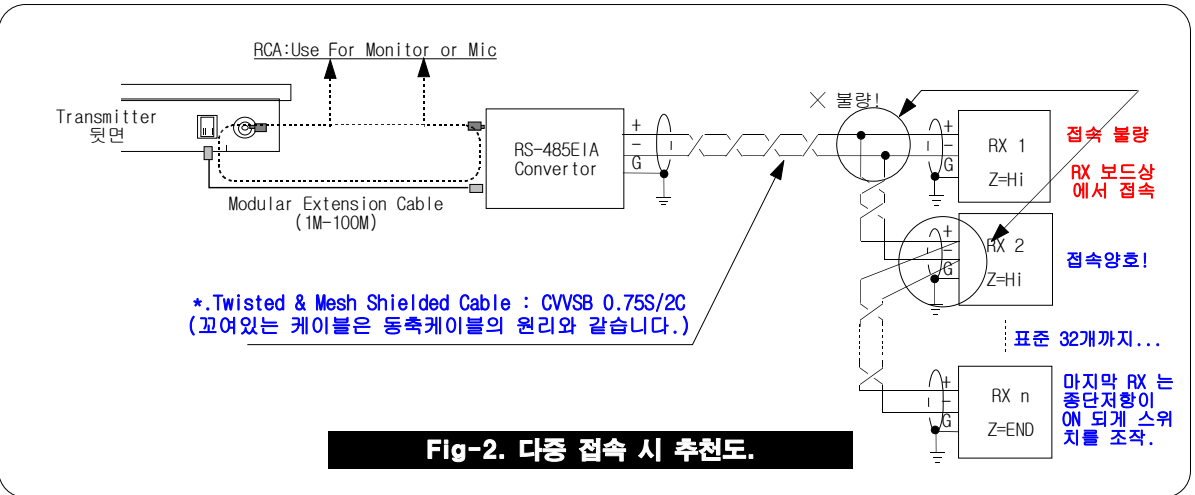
RCA:Use For Monitor or Mic

Transmitter
뒷면

RS-485EIA
Convertor

+
−
G

Modular Extension Cable
(1M-100M)

× 불량!

+
−
G
RX 1
Z=Hi

접속 불량

RX 보드상
에서 접속

+
−
G
RX 2
Z=Hi

접속양호!

*.Twisted & Mesh Shielded Cable : CVVSB 0.75S/2C
(꼬여있는 케이블은 동축케이블의 원리와 같습니다.)

표준 32개까지...

+
−
G
RX n
Z=END

마지막 RX 는
종단저항이
ON 되게 스위
치를 조작.

Fig-2. 다중 접속 시 추천도.